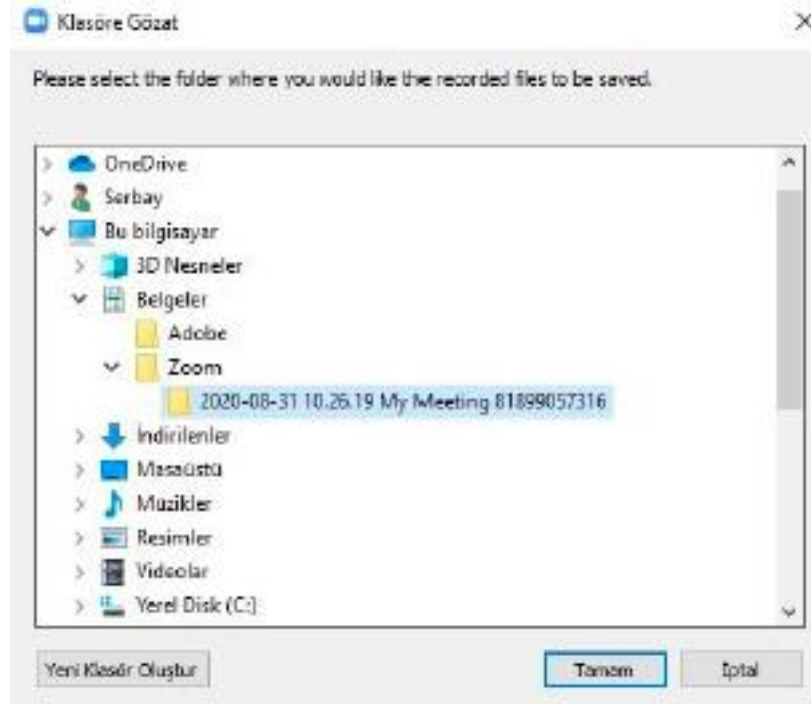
Klasöre Gözat

Please select the folder where you would like the recorded files to be saved.

OneDrive
Serbay
Bu bilgisayar
3D Nesneler
Belgeler
Adobe
Zoom
2020-08-31 10.26.19 My Meeting 81899057316
İndirilenler
Masaüstü
Müzikler
Resimler
Videolar
Yerel Disk (C:)

Yeni Klasör Oluştur
Tamam
İptal